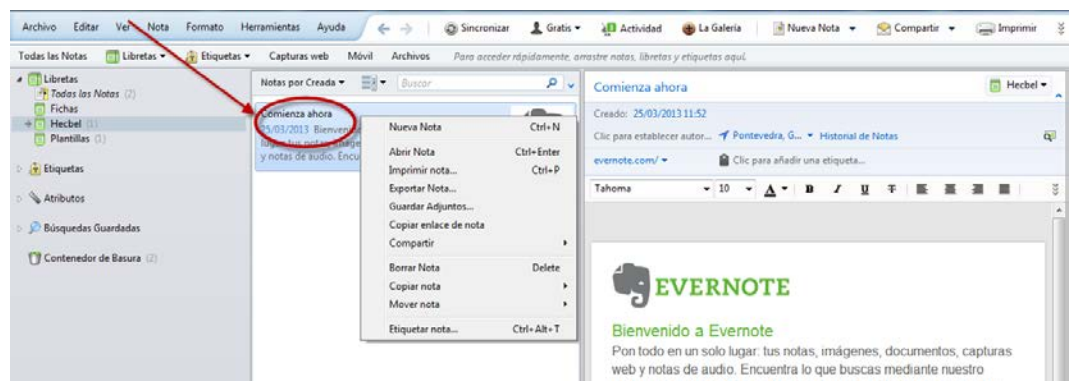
Archivo Editar Ver Nota Formato Herramientas Ayuda Sincronizar Gratis Actividad La Galería Nueva Nota Compartir Imprimir

Todas las Notas Libretas Etiquetas Capturas web Móvil Archivos Para acceder rápidamente, arrastre notas, libretas y etiquetas aquí.

Libretas
Todas las Notas (2)
Fichas
Hecbel (1)
Plantillas (1)

Etiquetas

Atributos

Búsquedas Guardadas

Contenedor de Basura (2)

Notas por Creada Buscar

Comienza ahora
25/03/2013 Bienven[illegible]
lugar tus notas, imáge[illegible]
y notas de audio. Encu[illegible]

Nueva Nota Ctrl+N
Abrir Nota Ctrl+Enter
Imprimir nota... Ctrl+P
Exportar Nota...
Guardar Adjuntos...
Copiar enlace de nota
Compartir
Borrar Nota Delete
Copiar nota
Mover nota
Etiquetar nota... Ctrl+Alt+T

Comienza ahora Hecbel
Creado: 25/03/2013 11:52
Clic para establecer autor... Pontevedra, G... Historial de Notas
evernote.com/ Clic para añadir una etiqueta...
Tahoma 10 A B I U T

EVERNOTE

Bienvenido a Evernote
Pon todo en un solo lugar: tus notas, imágenes, documentos, capturas web y notas de audio. Encuentra lo que buscas mediante nuestro